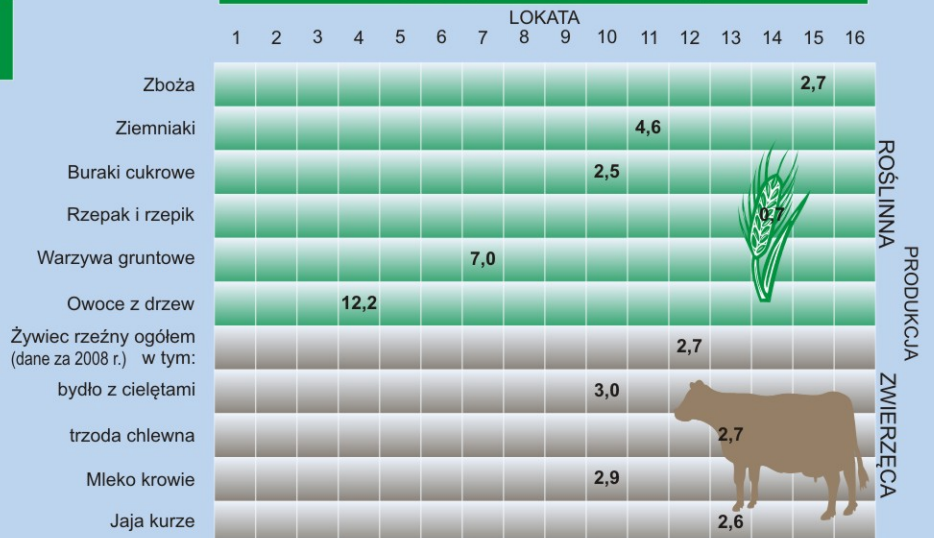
LOKATA

1 2 3 4 5 6 7 8 9 10 11 12 13 14 15 16

| | Wartość |
|---|---|
| Zboża | 2,7 |
| Ziemniaki | 4,6 |
| Buraki cukrowe | 2,5 |
| Rzepak i rzepik | 0,7 |
| Warzywa gruntowe | 7,0 |
| Owoce z drzew | 12,2 |
| Żywiec rzeźny ogółem (dane za 2008 r.) w tym: | 2,7 |
| bydło z cielętami | 3,0 |
| trzoda chlewna | 2,7 |
| Mleko krowie | 2,9 |
| Jaja kurze | 2,6 |

ROŚLINNA

PRODUKCJA

ZWIERZĘCA